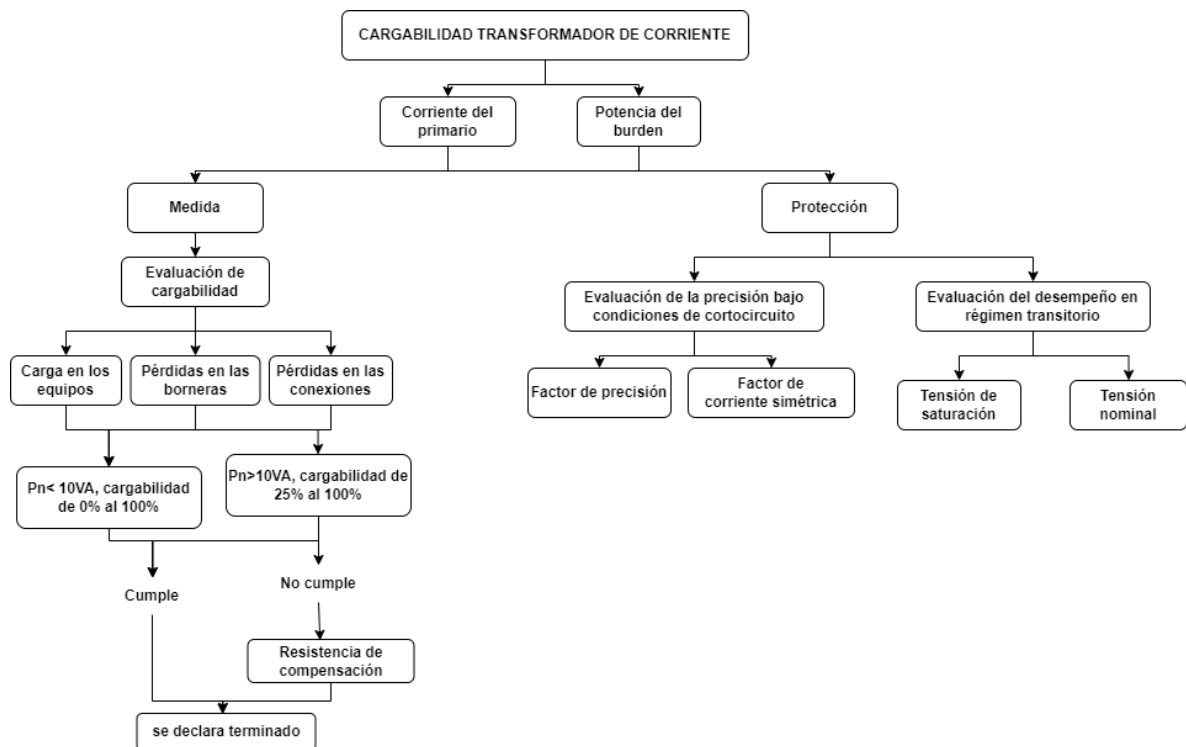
CARGABILIDAD TRANSFORMADOR DE CORRIENTE

Corriente del primario

Potencia del burden

Medida

Protección

Evaluación de cargabilidad

Carga en los equipos

Pérdidas en las borneras

Pérdidas en las conexiones

Pn< 10VA, cargabilidad de 0% al 100%

Pn>10VA, cargabilidad de 25% al 100%

Cumple

No cumple

Resistencia de compensación

se declara terminado

Evaluación de la precisión bajo condiciones de cortocircuito

Evaluación del desempeño en régimen transitorio

Factor de precisión

Factor de corriente simétrica

Tensión de saturación

Tensión nominal